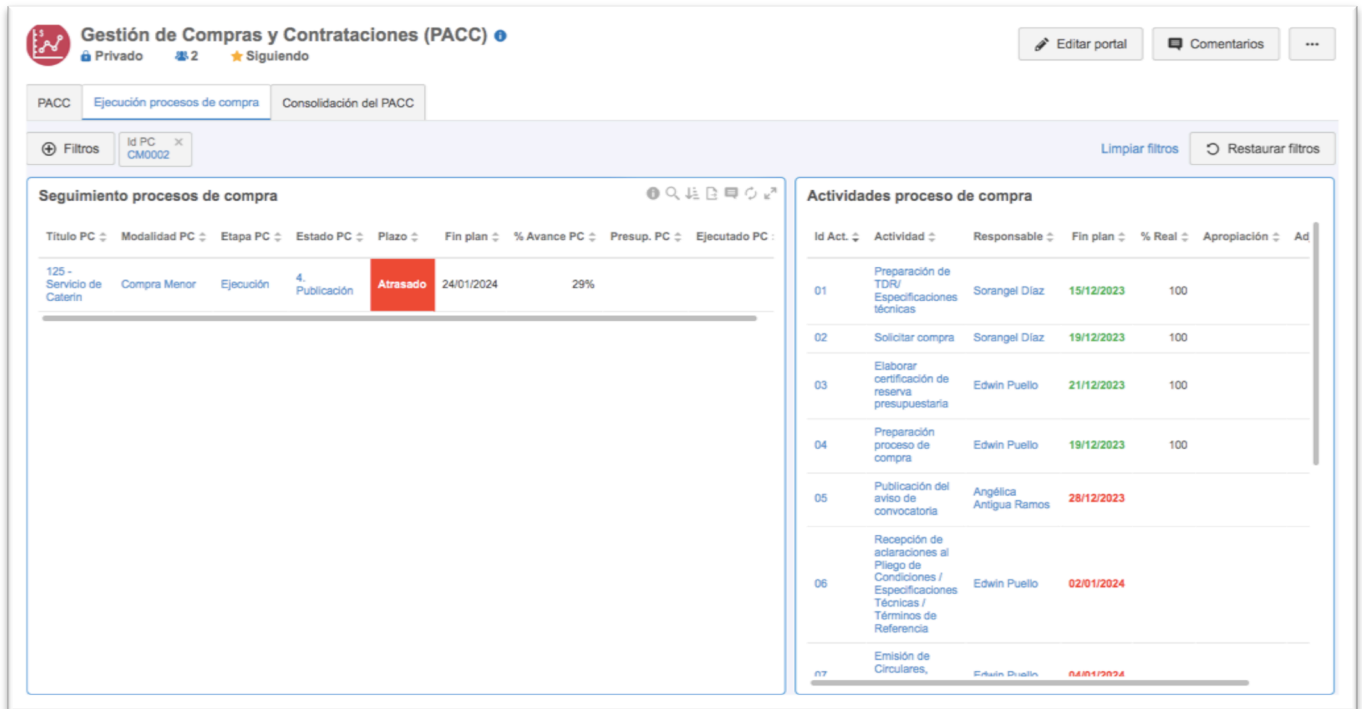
Gestión de Compras y Contrataciones (PACC)
Privado 2 Siguiendo

Editar portal Comentarios ···

PACC | Ejecución procesos de compra | Consolidación del PACC

Filtros Id PC CM0002 ×

Limpiar filtros Restaurar filtros

Seguimiento procesos de compra

| Titulo PC | Modalidad PC | Etapa PC | Estado PC | Plazo | Fin plan | % Avance PC | Presup. PC | Ejecutado PC |
|---|---|---|---|---|---|---|---|---|
| 125 - Servicio de Caterin | Compra Menor | Ejecución | 4. Publicación | Atrasado | 24/01/2024 | 29% | | |

Actividades proceso de compra

| Id Act. | Actividad | Responsable | Fin plan | % Real | Apropiación | Ad |
|---|---|---|---|---|---|---|
| 01 | Preparación de TDR/ Especificaciones técnicas | Sorangel Díaz | 15/12/2023 | 100 | | |
| 02 | Solicitar compra | Sorangel Díaz | 19/12/2023 | 100 | | |
| 03 | Elaborar certificación de reserva presupuestaria | Edwin Puello | 21/12/2023 | 100 | | |
| 04 | Preparación proceso de compra | Edwin Puello | 19/12/2023 | 100 | | |
| 05 | Publicación del aviso de convocatoria | Angélica Antigua Ramos | 28/12/2023 | | | |
| 06 | Recepción de aclaraciones al Pliego de Condiciones / Especificaciones Técnicas / Términos de Referencia | Edwin Puello | 02/01/2024 | | | |
| 07 | Emisión de Circulares, | Edwin Puello | 04/01/2024 | | | |